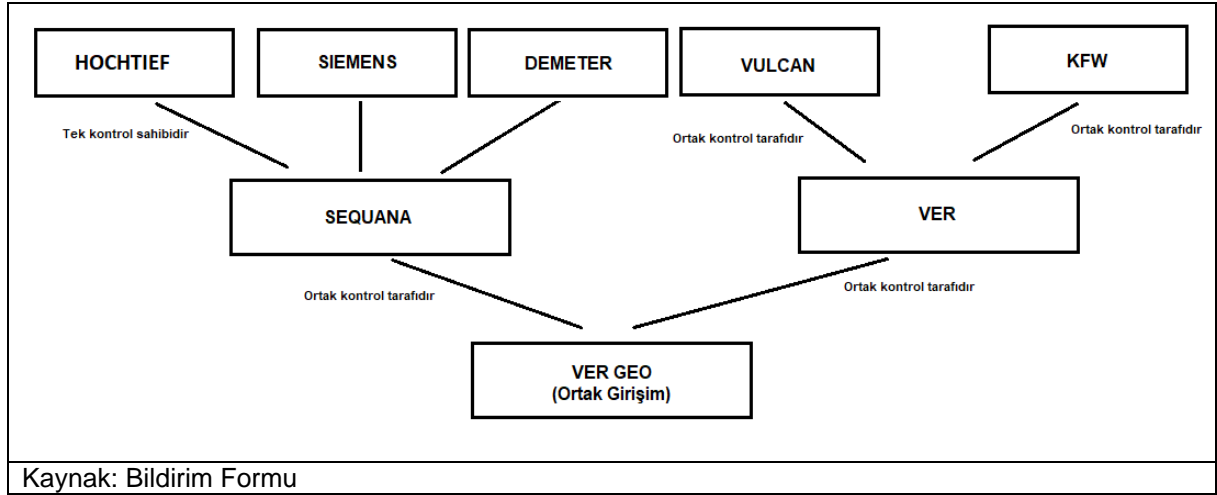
HOCHTIEF

SIEMENS

DEMETER

VULCAN

KFW

Tek kontrol sahibidir

Ortak kontrol tarafıdır

Ortak kontrol tarafıdır

SEQUANA

VER

Ortak kontrol tarafıdır

Ortak kontrol tarafıdır

VER GEO
(Ortak Girişim)

Kaynak: Bildirim Formu